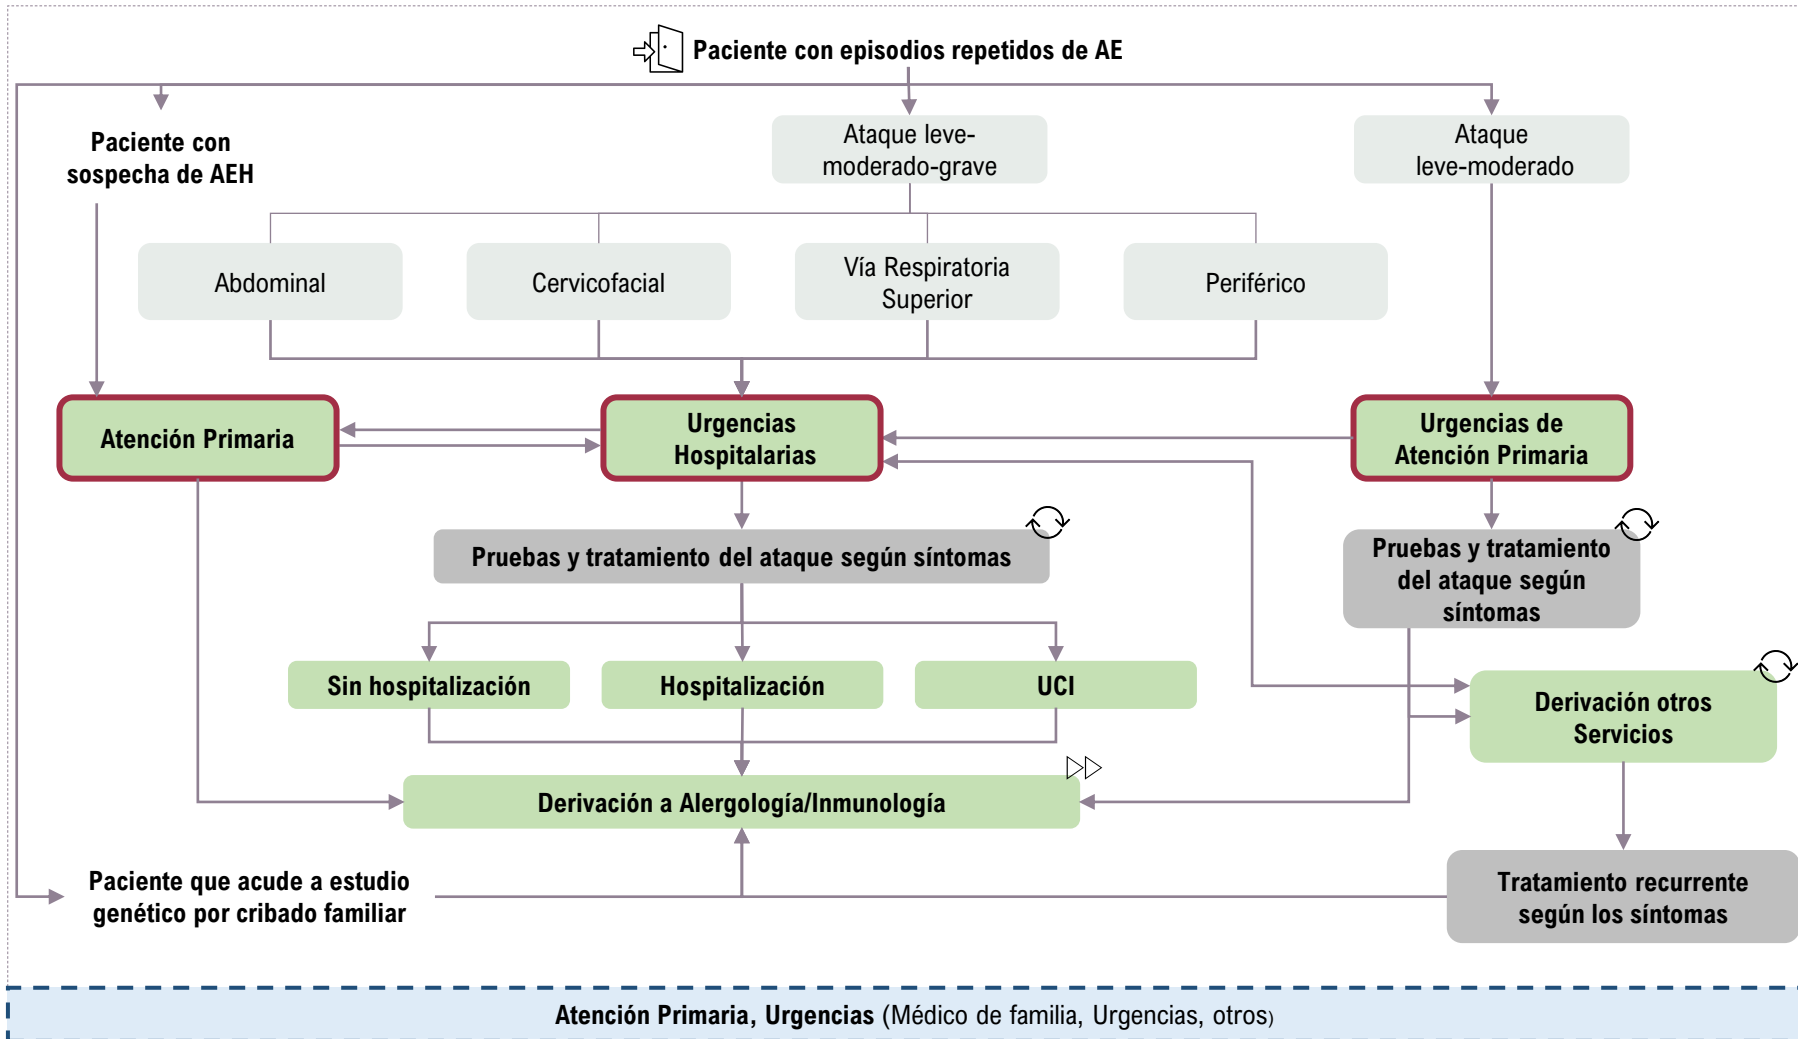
Paciente con episodios repetidos de AE

Paciente con sospecha de AEH

Ataque leve-moderado-grave

Ataque leve-moderado

Abdominal

Cervicofacial

Vía Respiratoria Superior

Periférico

Atención Primaria

Urgencias Hospitalarias

Urgencias de Atención Primaria

Pruebas y tratamiento del ataque según síntomas

Pruebas y tratamiento del ataque según síntomas

Sin hospitalización

Hospitalización

UCI

Derivación otros Servicios

Derivación a Alergología/Inmunología

Paciente que acude a estudio genético por cribado familiar

Tratamiento recurrente según los síntomas

Atención Primaria, Urgencias (Médico de familia, Urgencias, otros)